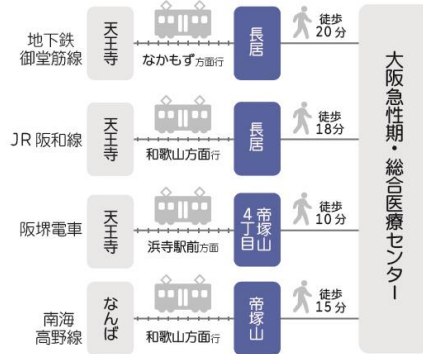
地下鉄
御堂筋線

天王寺

なかもず方面行

長居

徒歩
20分

JR阪和線

天王寺

和歌山方面行

長居

徒歩
18分

阪堺電車

天王寺

浜寺駅前方面

帝塚山
4丁目

徒歩
10分

南海
高野線

なんば

和歌山方面行

帝塚山

徒歩
15分

大阪急性期・総合医療センター